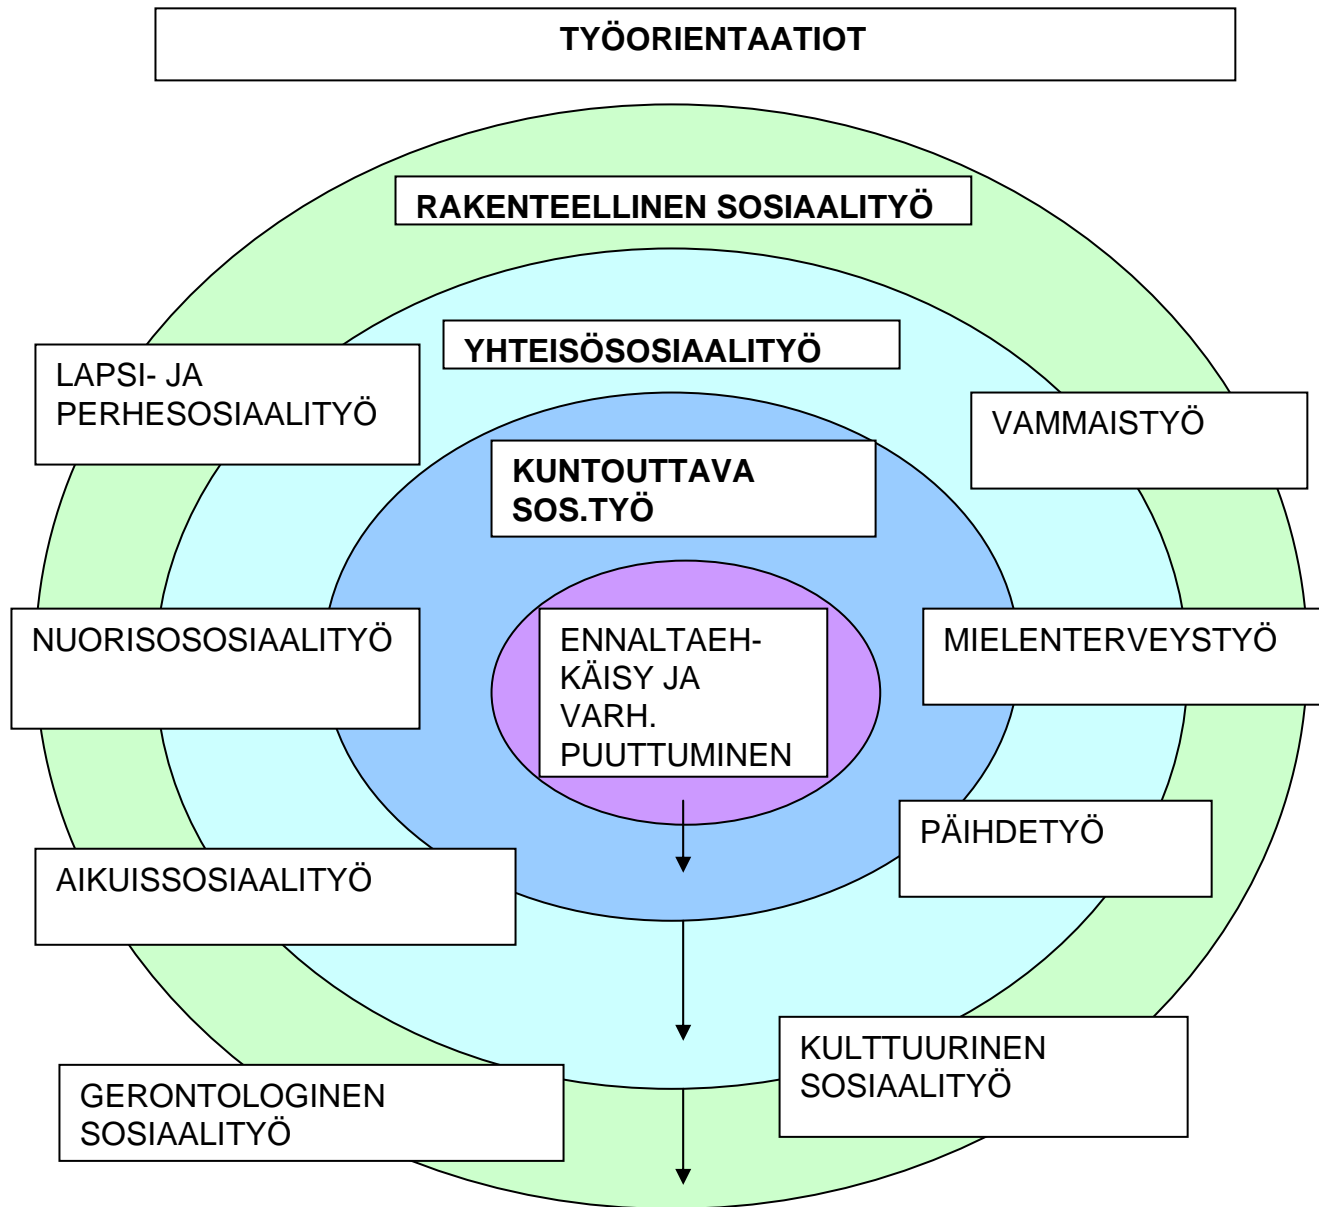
TYÖORIENTAATIOT

RAKENTEELLINEN SOSIAALITYÖ

YHTEISÖSOSIAALITYÖ

LAPSI- JA PERHESOSIAALITYÖ

VAMMAISTYÖ

KUNTOUTTAVA SOS.TYÖ

NUORISOSOSIAALITYÖ

ENNALTAEHKÄISY JA VARH. PUUTTUMINEN

MIELENTERVEYSTYÖ

PÄIHDETYÖ

AIKUISSOSIAALITYÖ

KULTTUURINEN SOSIAALITYÖ

GERONTOLOGINEN SOSIAALITYÖ